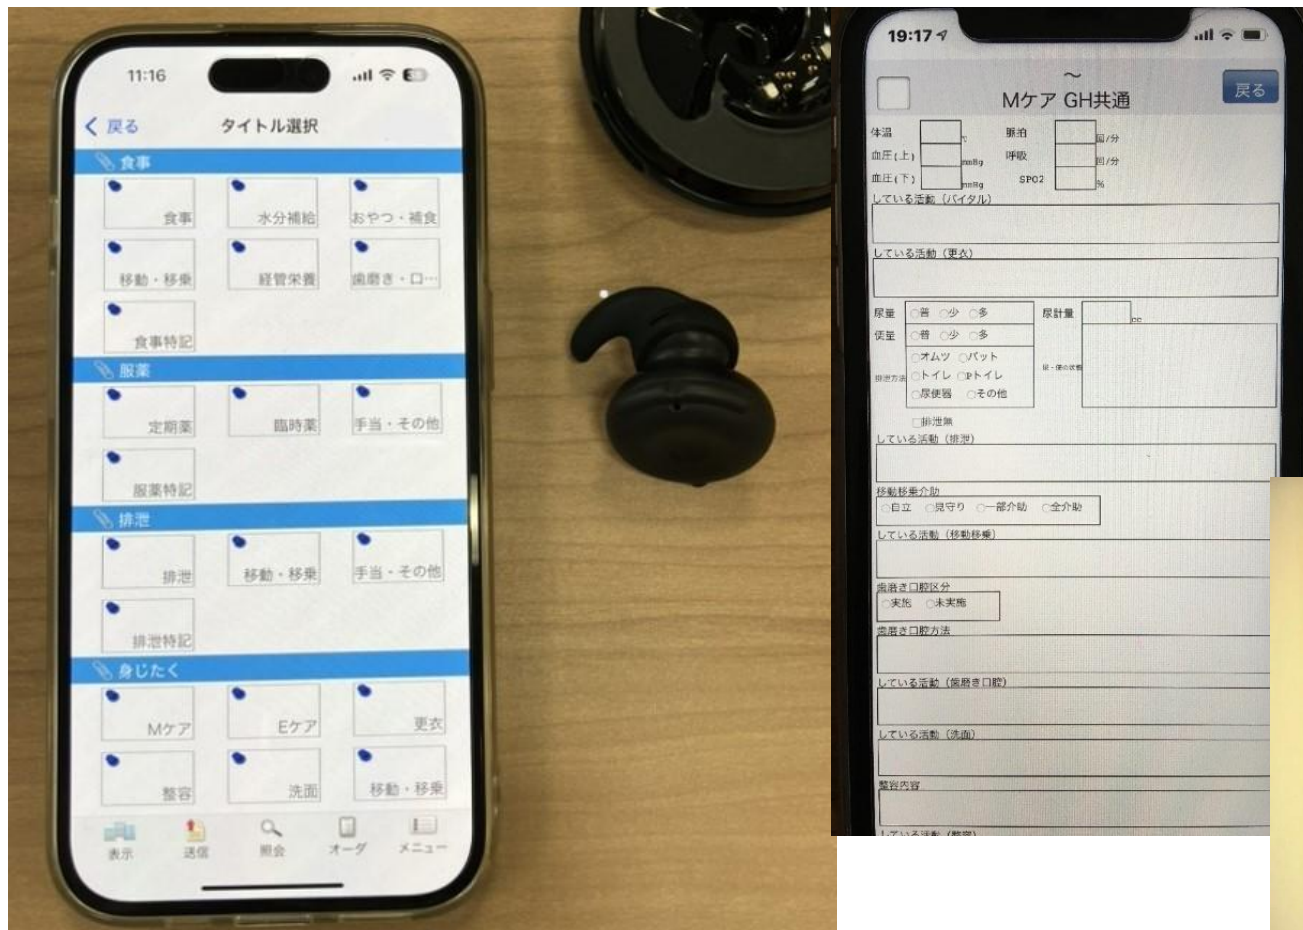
11:16

< 戻る　タイトル選択

食事

食事　水分補給　おやつ・補食

移動・移乗　経管栄養　歯磨き・口…

食事特記

服薬

定期薬　臨時薬　手当・その他

服薬特記

排泄

排泄　移動・移乗　手当・その他

排泄特記

身じたく

Mケア　Eケア　更衣

整容　洗面　移動・移乗

表示　送信　照会　オーダ　メニュー

19:17

Mケア GH共通　戻る

体温　℃　脈拍　回/分
血圧(上)　mmHg　呼吸　回/分
血圧(下)　mmHg　SPO2　%

している活動（バイタル）

している活動（更衣）

尿量　○普　○少　○多　尿計量　cc
便量　○普　○少　○多

排泄方法　○オムツ　○パット　○トイレ　○Pトイレ　○尿便器　○その他

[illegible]

□排泄無

している活動（排泄）

移動移乗介助
○自立　○見守り　○一部介助　○全介助

している活動（移動移乗）

歯磨き口腔区分
○実施　○未実施

歯磨き口腔方法

している活動（歯磨き口腔）

している活動（洗面）

整容内容

している活動（整容）